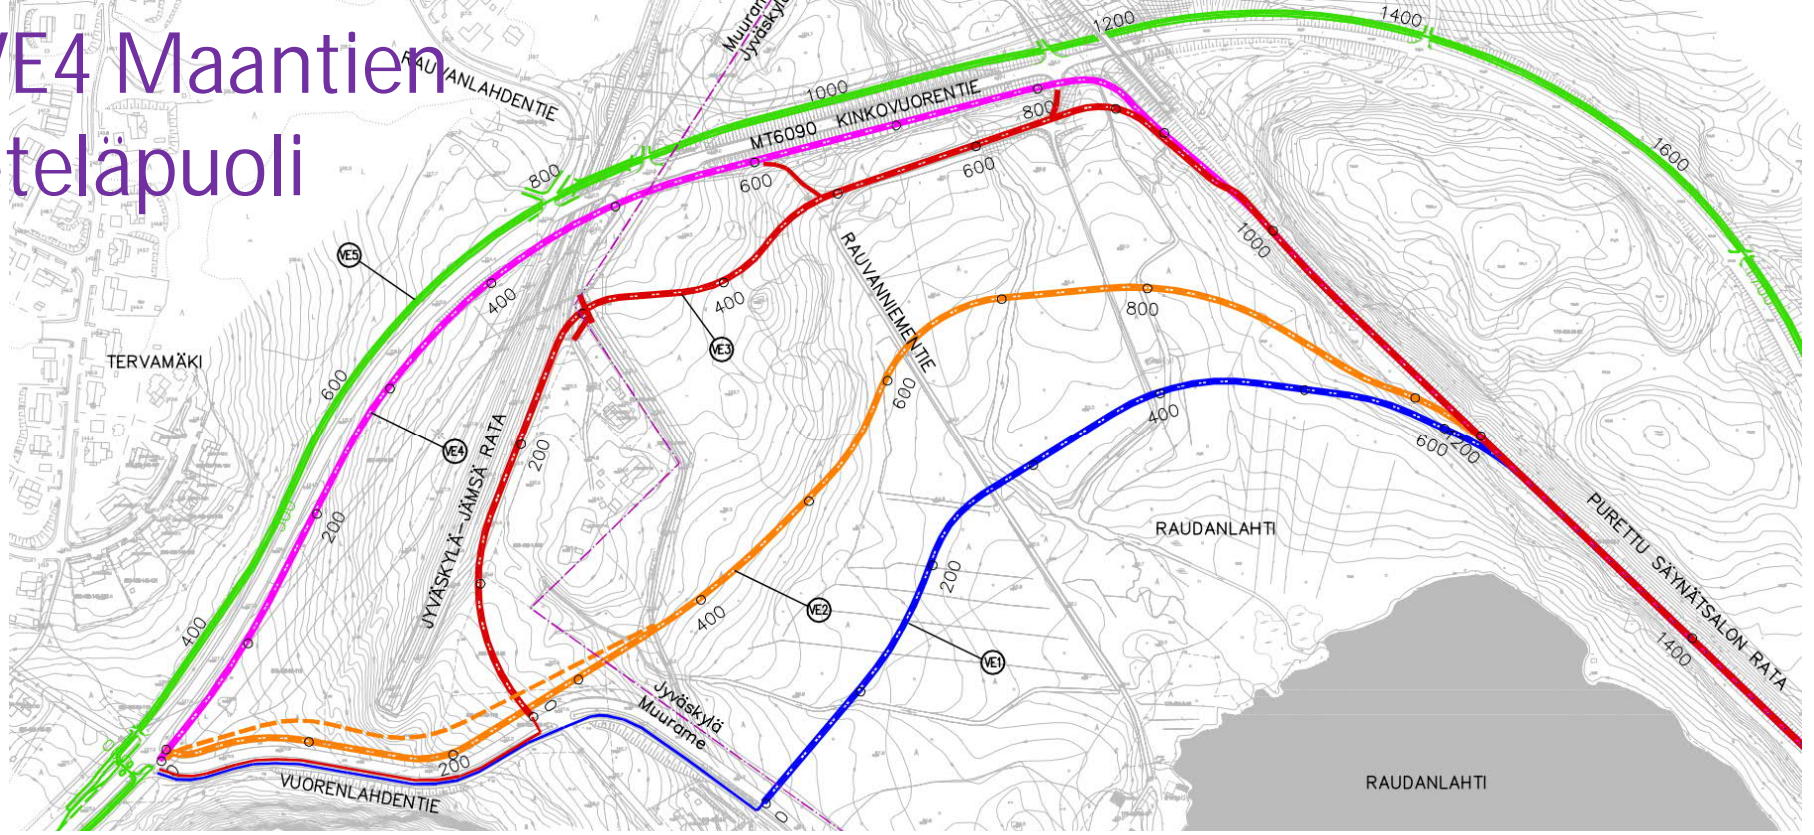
VE4 Maantien
teläpuoli

RAUVANLAHDENTIE
Muurame
Jyväskylä
1200
1400
1000
MT6090 KINKOVUORENTIE
800
600
600
800
1600
VE5
400
1000
400
VE3
RAUVANNIEMENTIE
800
TERVAMÄKI
600
600
VE4
JYVÄSKYLÄ–JÄMSÄ RATA
200
400
600
200
200
RAUDANLAHTI
PURETTU SÄYNÄTSALON RATA
200
400
400
VE2
VE1
1400
Jyväskylä
Muurame
200
0
VUORENLAHDENTIE
RAUDANLAHTI